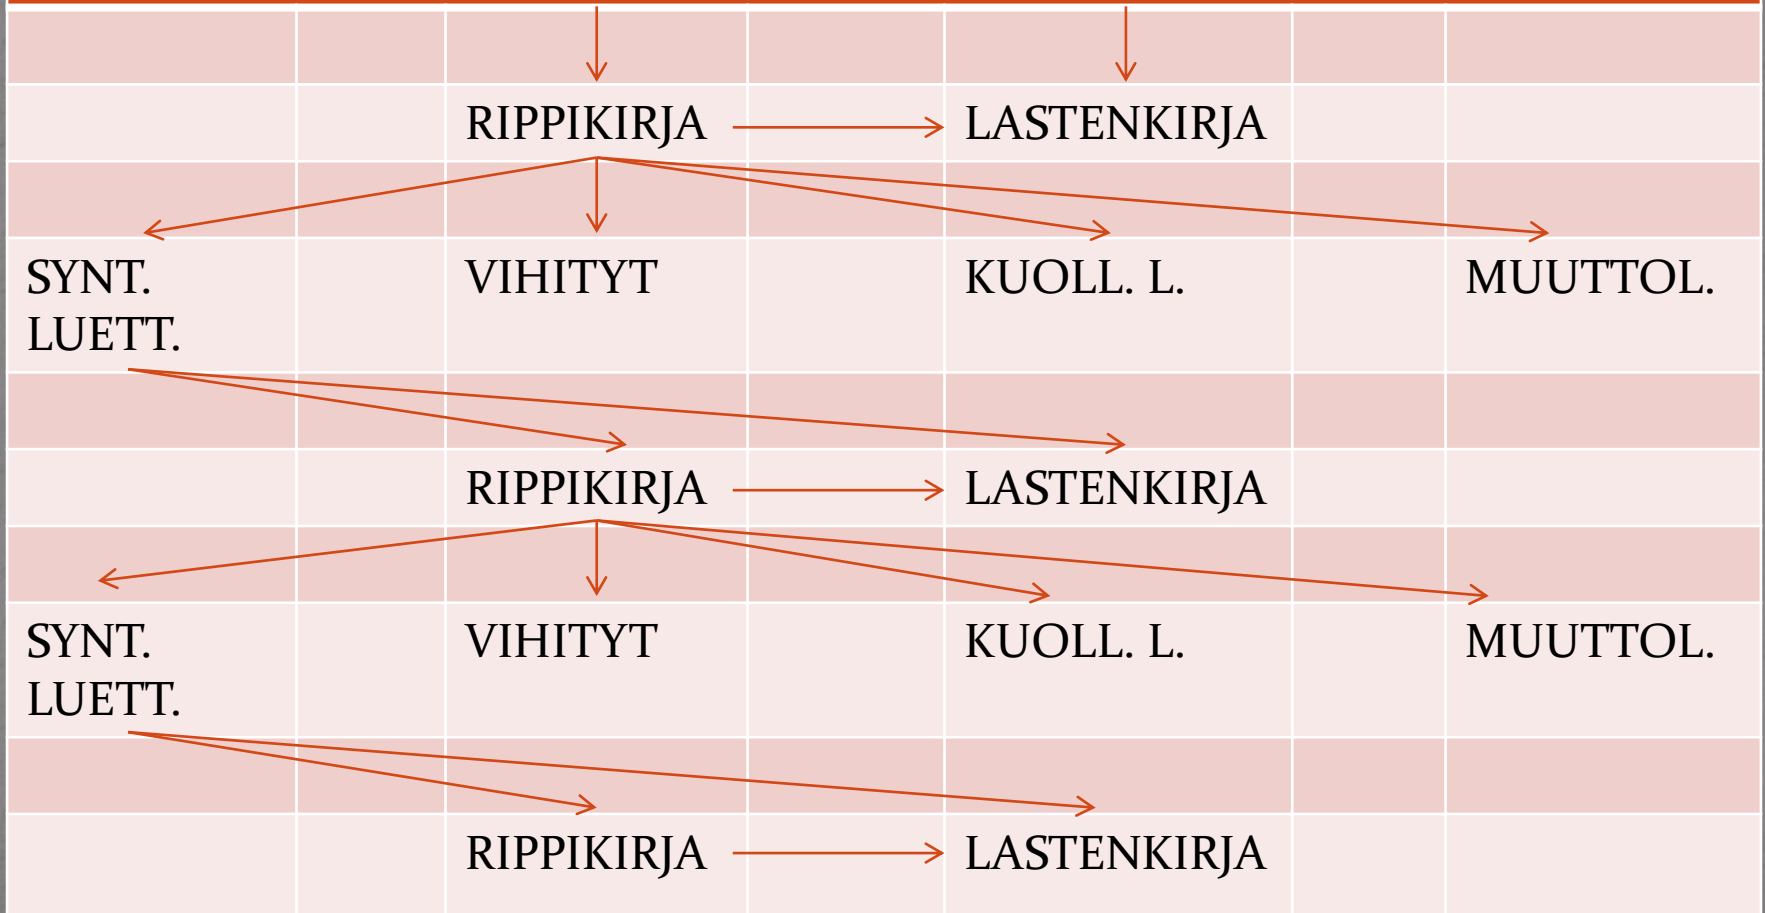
| | | | | | | |
|---|---|---|---|---|---|---|
| | | | | | | |
| | | RIPPIKIRJA | | LASTENKIRJA | | |
| | | | | | | |
| SYNT. LUETT. | | VIHITYT | | KUOLL. L. | | MUUTTOL. |
| | | | | | | |
| | | RIPPIKIRJA | | LASTENKIRJA | | |
| | | | | | | |
| SYNT. LUETT. | | VIHITYT | | KUOLL. L. | | MUUTTOL. |
| | | | | | | |
| | | RIPPIKIRJA | | LASTENKIRJA | | |